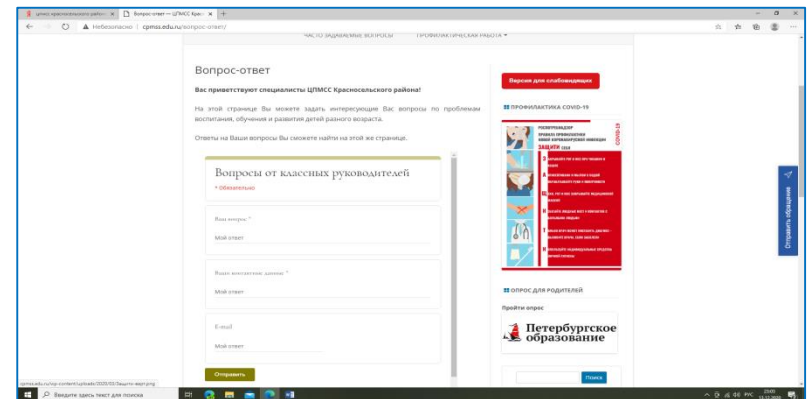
ЦПМСС Красносельского район × Вопрос-ответ — ЦПМСС Красн × +

Небезопасно | cpmss.edu.ru/вопрос-ответ/

ЧАСТО ЗАДАВАЕМЫЕ ВОПРОСЫ ПРОФИЛАКТИЧЕСКАЯ РАБОТА ▾

Вопрос-ответ

Вас приветствуют специалисты ЦПМСС Красносельского района!

На этой странице Вы можете задать интересующие Вас вопросы по проблемам воспитания, обучения и развития детей разного возраста.

Ответы на Ваши вопросы Вы сможете найти на этой же странице.

Вопросы от классных руководителей

* Обязательно

Ваш вопрос *

Мой ответ

Ваши контактные данные *

Мой ответ

E-mail

Мой ответ

Отправить

Версия для слабовидящих

ПРОФИЛАКТИКА COVID-19

РОСПОТРЕБНАДЗОР ПРАВИЛА ПРОФИЛАКТИКИ НОВОЙ КОРОНАВИРУСНОЙ ИНФЕКЦИИ ЗАЩИТИ СЕБЯ

COVID-19

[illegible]

ОПРОС ДЛЯ РОДИТЕЛЕЙ

Пройти опрос

Петербургское образование

Поиск

Отправить обращение

cpmss.edu.ru/wp-content/uploads/2020/10/Защити-варт.png

Введите здесь текст для поиска

РУС